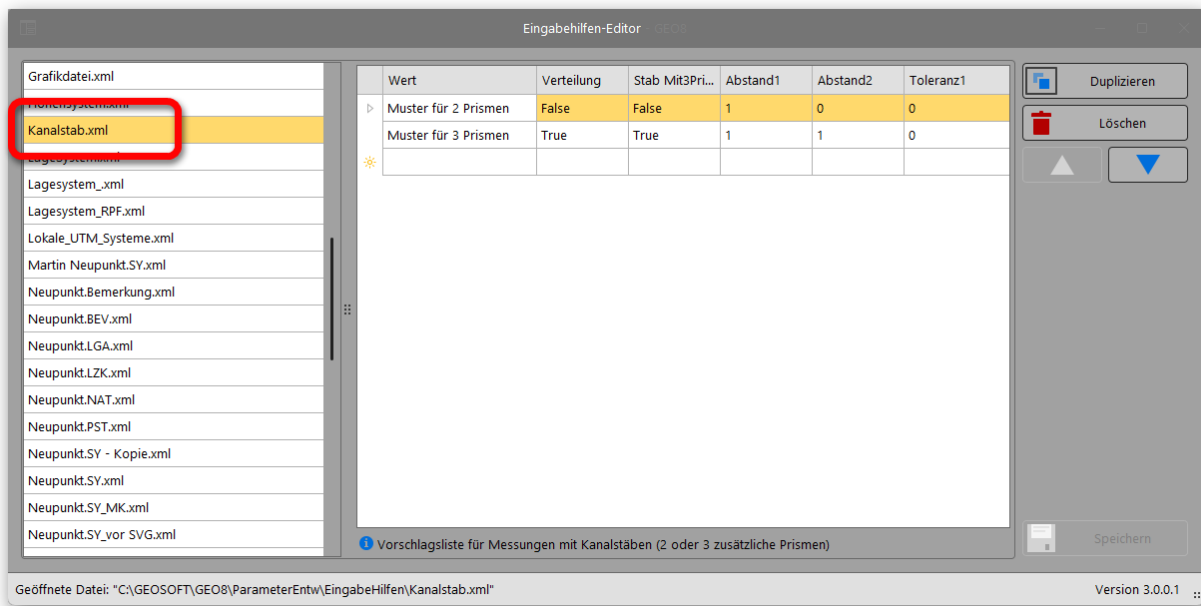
Eingabehilfen-Editor GEO8

Grafikdatei.xml
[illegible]
Kanalstab.xml
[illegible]
Lagesystem_.xml
Lagesystem_RPF.xml
Lokale_UTM_Systeme.xml
Martin Neupunkt.SY.xml
Neupunkt.Bemerkung.xml
Neupunkt.BEV.xml
Neupunkt.LGA.xml
Neupunkt.LZK.xml
Neupunkt.NAT.xml
Neupunkt.PST.xml
Neupunkt.SY - Kopie.xml
Neupunkt.SY.xml
Neupunkt.SY_MK.xml
Neupunkt.SY_vor SVG.xml

| Wert | Verteilung | Stab Mit3Pri... | Abstand1 | Abstand2 | Toleranz1 |
|---|---|---|---|---|---|
| Muster für 2 Prismen | False | False | 1 | 0 | 0 |
| Muster für 3 Prismen | True | True | 1 | 1 | 0 |
| | | | | | |

Vorschlagsliste für Messungen mit Kanalstäben (2 oder 3 zusätzliche Prismen)

Duplizieren
Löschen
Speichern

Geöffnete Datei: "C:\GEOSOFT\GEO8\ParameterEntw\EingabeHilfen\Kanalstab.xml"
Version 3.0.0.1